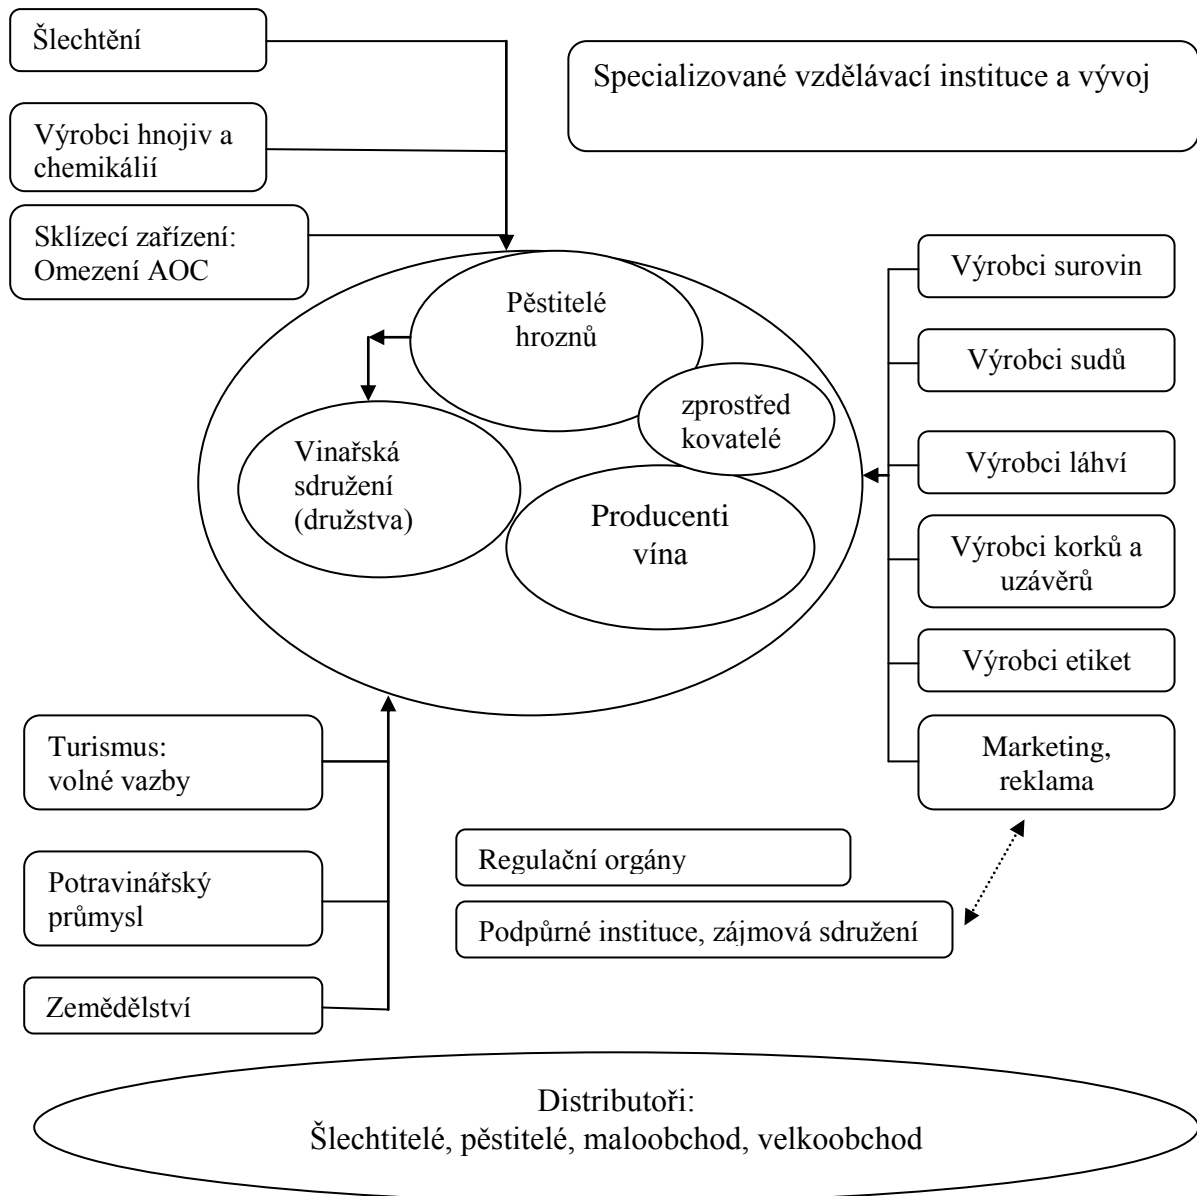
Šlechtění

Specializované vzdělávací instituce a vývoj

Výrobci hnojiv a chemikálií

Sklízecí zařízení: Omezení AOC

Výrobci surovin

Pěstitelé hroznů

Výrobci sudů

zprostřed kovatelé

Vinařská sdružení (družstva)

Výrobci láhví

Producenti vína

Výrobci korků a uzávěrů

Výrobci etiket

Turismus: volné vazby

Marketing, reklama

Regulační orgány

Potravinářský průmysl

Podpůrné instituce, zájmová sdružení

Zemědělství

Distributoři:
Šlechtitelé, pěstitelé, maloobchod, velkoobchod